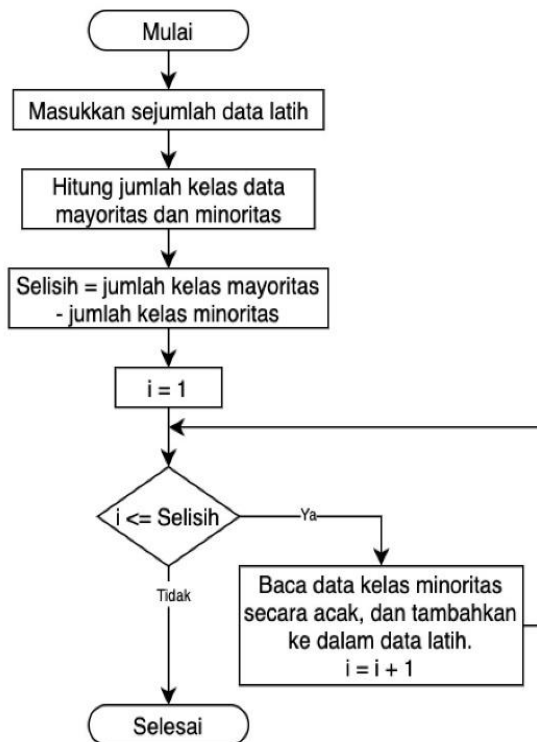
Mulai

Masukkan sejumlah data latih

Hitung jumlah kelas data mayoritas dan minoritas

Selisih = jumlah kelas mayoritas - jumlah kelas minoritas

i = 1

i <= Selisih

Ya

Baca data kelas minoritas secara acak, dan tambahkan ke dalam data latih.
i = i + 1

Tidak

Selesai